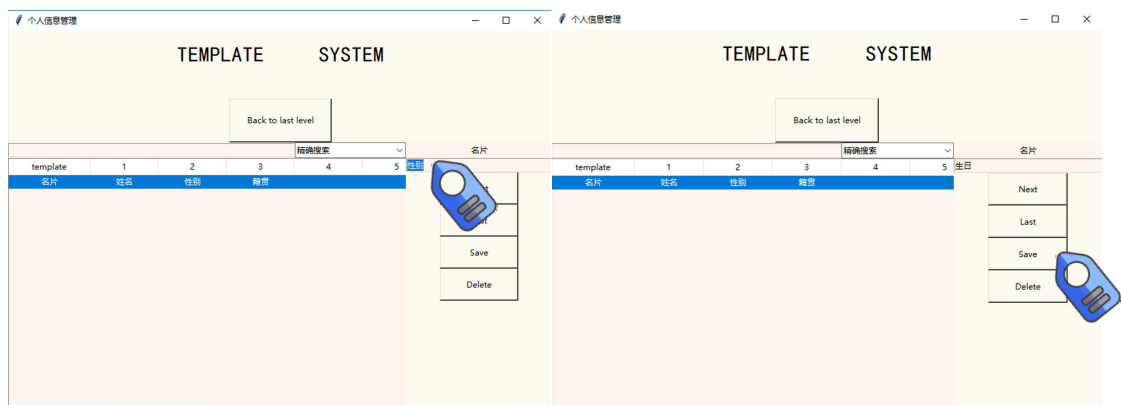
个人信息管理

TEMPLATE SYSTEM

Back to last level

精确搜索

名片

| template | 1 | 2 | 3 | 4 | 5 |
|---|---|---|---|---|---|
| 名片 | 姓名 | 性别 | 籍贯 | | |

性别

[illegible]t

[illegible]t

Save

Delete

个人信息管理

TEMPLATE SYSTEM

Back to last level

精确搜索

名片

| template | 1 | 2 | 3 | 4 | 5 |
|---|---|---|---|---|---|
| 名片 | 姓名 | 性别 | 籍贯 | | |

生日

Next

Last

Save

Delete